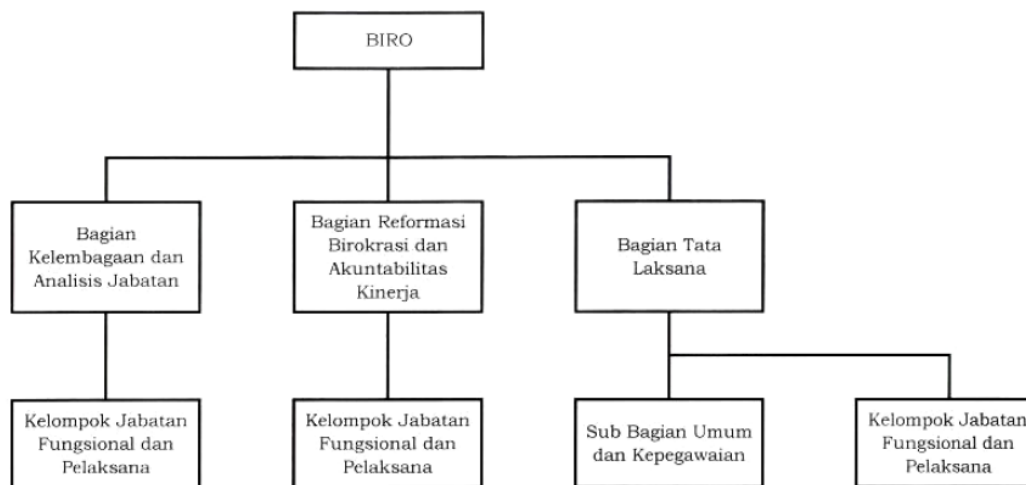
BIRO

Bagian Kelembagaan dan Analisis Jabatan

Bagian Reformasi Birokrasi dan Akuntabilitas Kinerja

Bagian Tata Laksana

Kelompok Jabatan Fungsional dan Pelaksana

Kelompok Jabatan Fungsional dan Pelaksana

Sub Bagian Umum dan Kepegawaian

Kelompok Jabatan Fungsional dan Pelaksana